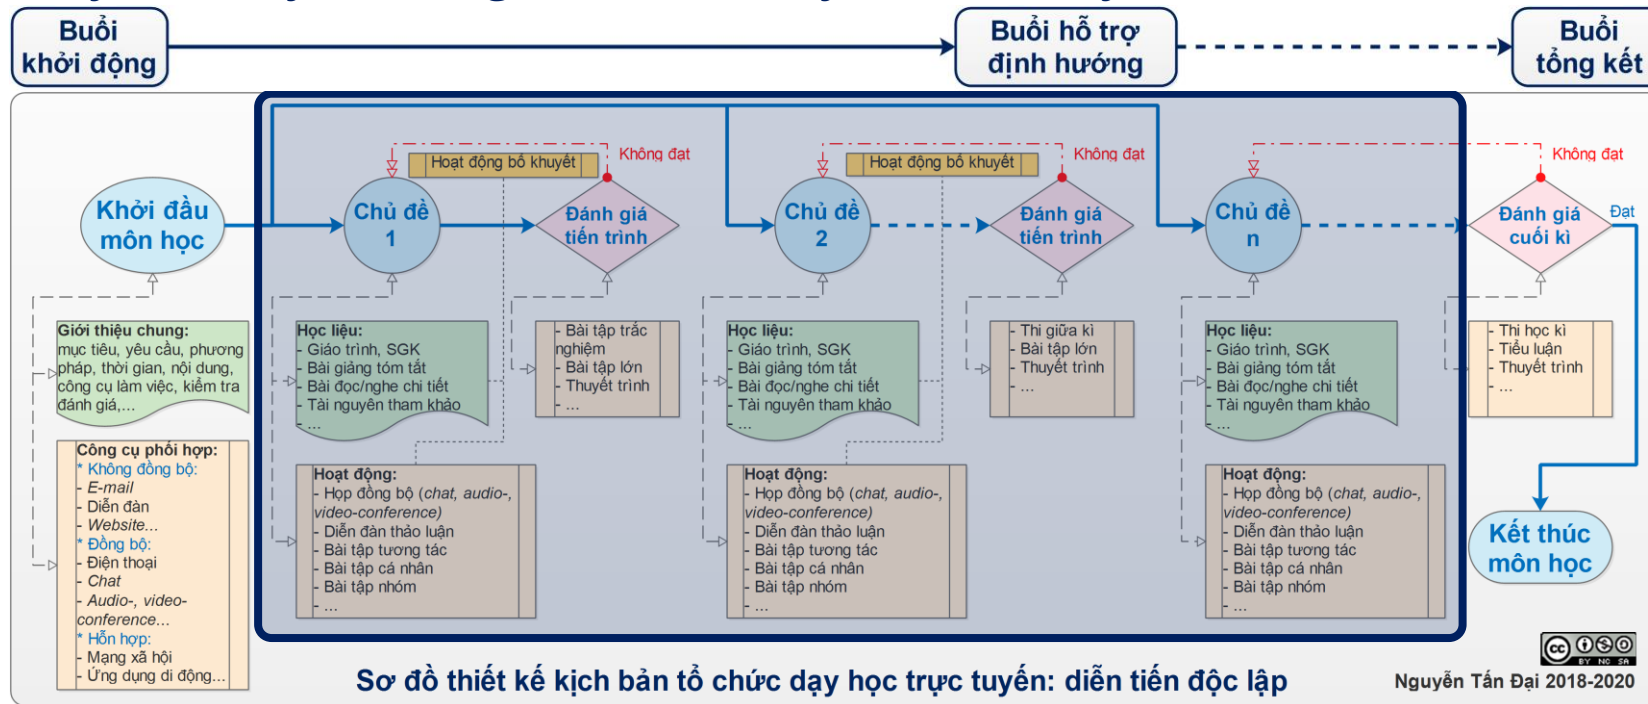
Buổi khởi động

Buổi hỗ trợ định hướng

Buổi tổng kết

Khởi đầu môn học

Hoạt động bổ khuyết

Không đạt

Chủ đề 1

Đánh giá tiến trình

Hoạt động bổ khuyết

Không đạt

Chủ đề 2

Đánh giá tiến trình

Không đạt

Chủ đề n

Đánh giá cuối kì

Đạt

Giới thiệu chung: mục tiêu, yêu cầu, phương pháp, thời gian, nội dung, công cụ làm việc, kiểm tra đánh giá,...

Công cụ phối hợp:
* Không đồng bộ:
- E-mail
- Diễn đàn
- Website...
* Đồng bộ:
- Điện thoại
- Chat
- Audio-, video-conference...
* Hỗn hợp:
- Mạng xã hội
- Ứng dụng di động...

Học liệu:
- Giáo trình, SGK
- Bài giảng tóm tắt
- Bài đọc/nghe chi tiết
- Tài nguyên tham khảo
- ...

- Bài tập trắc nghiệm
- Bài tập lớn
- Thuyết trình
- ...

Hoạt động:
- Họp đồng bộ (chat, audio-, video-conference)
- Diễn đàn thảo luận
- Bài tập tương tác
- Bài tập cá nhân
- Bài tập nhóm
- ...

Học liệu:
- Giáo trình, SGK
- Bài giảng tóm tắt
- Bài đọc/nghe chi tiết
- Tài nguyên tham khảo
- ...

- Thi giữa kì
- Bài tập lớn
- Thuyết trình
- ...

Hoạt động:
- Họp đồng bộ (chat, audio-, video-conference)
- Diễn đàn thảo luận
- Bài tập tương tác
- Bài tập cá nhân
- Bài tập nhóm
- ...

Học liệu:
- Giáo trình, SGK
- Bài giảng tóm tắt
- Bài đọc/nghe chi tiết
- Tài nguyên tham khảo
- ...

- Thi học kì
- Tiểu luận
- Thuyết trình
- ...

Hoạt động:
- Họp đồng bộ (chat, audio-, video-conference)
- Diễn đàn thảo luận
- Bài tập tương tác
- Bài tập cá nhân
- Bài tập nhóm
- ...

Kết thúc môn học

cc BY NC SA

Sơ đồ thiết kế kịch bản tổ chức dạy học trực tuyến: diễn tiến độc lập

Nguyễn Tấn Đại 2018-2020